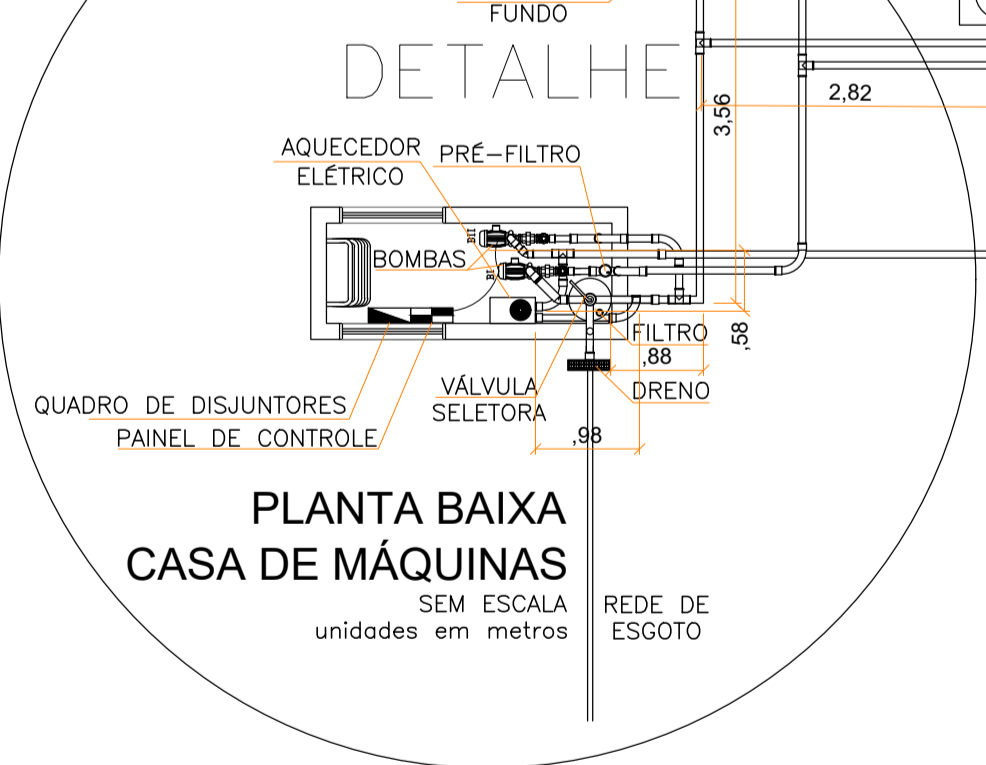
FUNDO

DETALHE

2,82

3,56

AQUECEDOR ELÉTRICO

PRÉ-FILTRO

BOMBAS

FILTRO

,58

,88

VÁLVULA SELETORA

DRENO

QUADRO DE DISJUNTORES

PAINEL DE CONTROLE

,98

PLANTA BAIXA
CASA DE MÁQUINAS

SEM ESCALA
unidades em metros

REDE DE ESGOTO